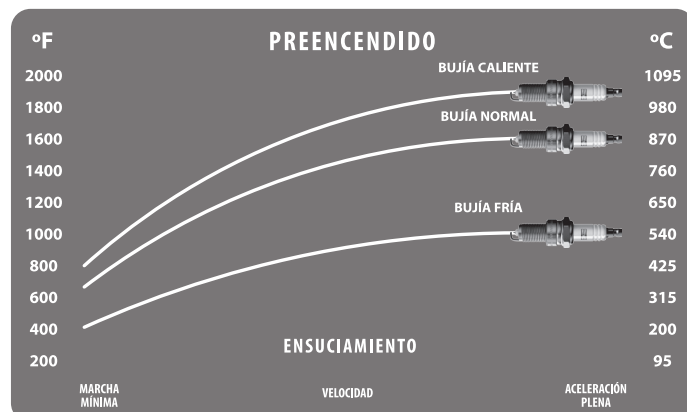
ºF

PREENCENDIDO

ºC

2000
1800
1600
1400
1200
1000
800
600
400
200

BUJÍA CALIENTE
BUJÍA NORMAL
BUJÍA FRÍA

1095
980
870
760
650
540
425
315
200
95

ENSUCIAMIENTO

MARCHA MÍNIMA

VELOCIDAD

ACELERACIÓN PLENA